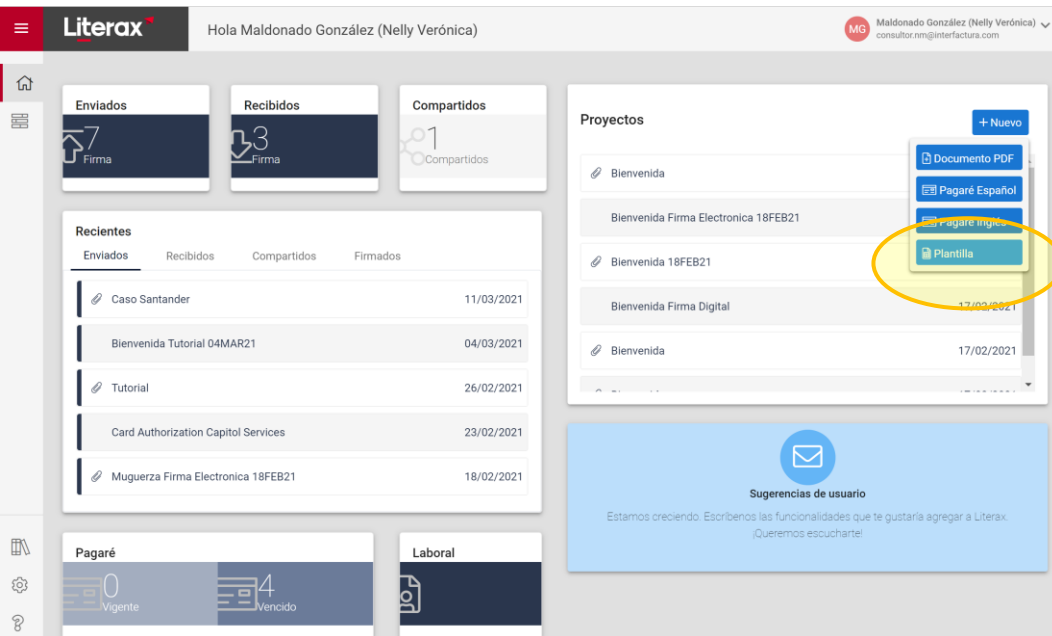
Literax

Hola Maldonado González (Nelly Verónica)

MG Maldonado González (Nelly Verónica)
consultor.nm@interfactura.com

Enviados
7
Firma

Recibidos
3
Firma

Compartidos
1
Compartidos

Recientes
Enviados Recibidos Compartidos Firmados

| | |
|---|---|
| Caso Santander | 11/03/2021 |
| Bienvenida Tutorial 04MAR21 | 04/03/2021 |
| Tutorial | 26/02/2021 |
| Card Authorization Capitol Services | 23/02/2021 |
| Muguerza Firma Electronica 18FEB21 | 18/02/2021 |

Pagaré
0
Vigente
4
Vencido

Laboral

Proyectos
+ Nuevo

Documento PDF
Pagaré Español
Pagaré Inglés
Plantilla

| | |
|---|---|
| Bienvenida | |
| Bienvenida Firma Electronica 18FEB21 | |
| Bienvenida 18FEB21 | |
| Bienvenida Firma Digital | 17/02/2021 |
| Bienvenida | 17/02/2021 |

Sugerencias de usuario
Estamos creciendo. Escríbenos las funcionalidades que te gustaría agregar a Literax.
¡Queremos escucharte!